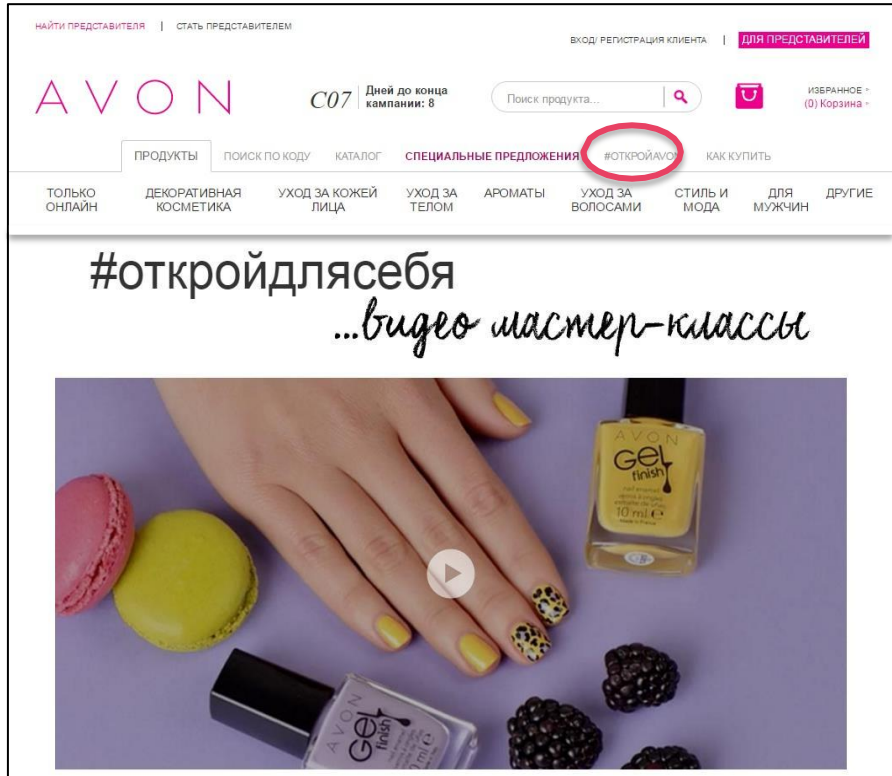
НАЙТИ ПРЕДСТАВИТЕЛЯ | СТАТЬ ПРЕДСТАВИТЕЛЕМ

ВХОД/ РЕГИСТРАЦИЯ КЛИЕНТА | ДЛЯ ПРЕДСТАВИТЕЛЕЙ

AVON

C07 Дней до конца кампании: 8

Поиск продукта...

ИЗБРАННОЕ
(0) Корзина

ПРОДУКТЫ ПОИСК ПО КОДУ КАТАЛОГ СПЕЦИАЛЬНЫЕ ПРЕДЛОЖЕНИЯ #ОТКРОЙAVON КАК КУПИТЬ

ТОЛЬКО ОНЛАЙН ДЕКОРАТИВНАЯ КОСМЕТИКА УХОД ЗА КОЖЕЙ ЛИЦА УХОД ЗА ТЕЛОМ АРОМАТЫ УХОД ЗА ВОЛОСАМИ СТИЛЬ И МОДА ДЛЯ МУЖЧИН ДРУГИЕ

#откройдлясебя

...видео мастер-классы

AVON
Gel finish
nail enamel
10 ml e
Made in France

AVON
Gel finish
10 ml